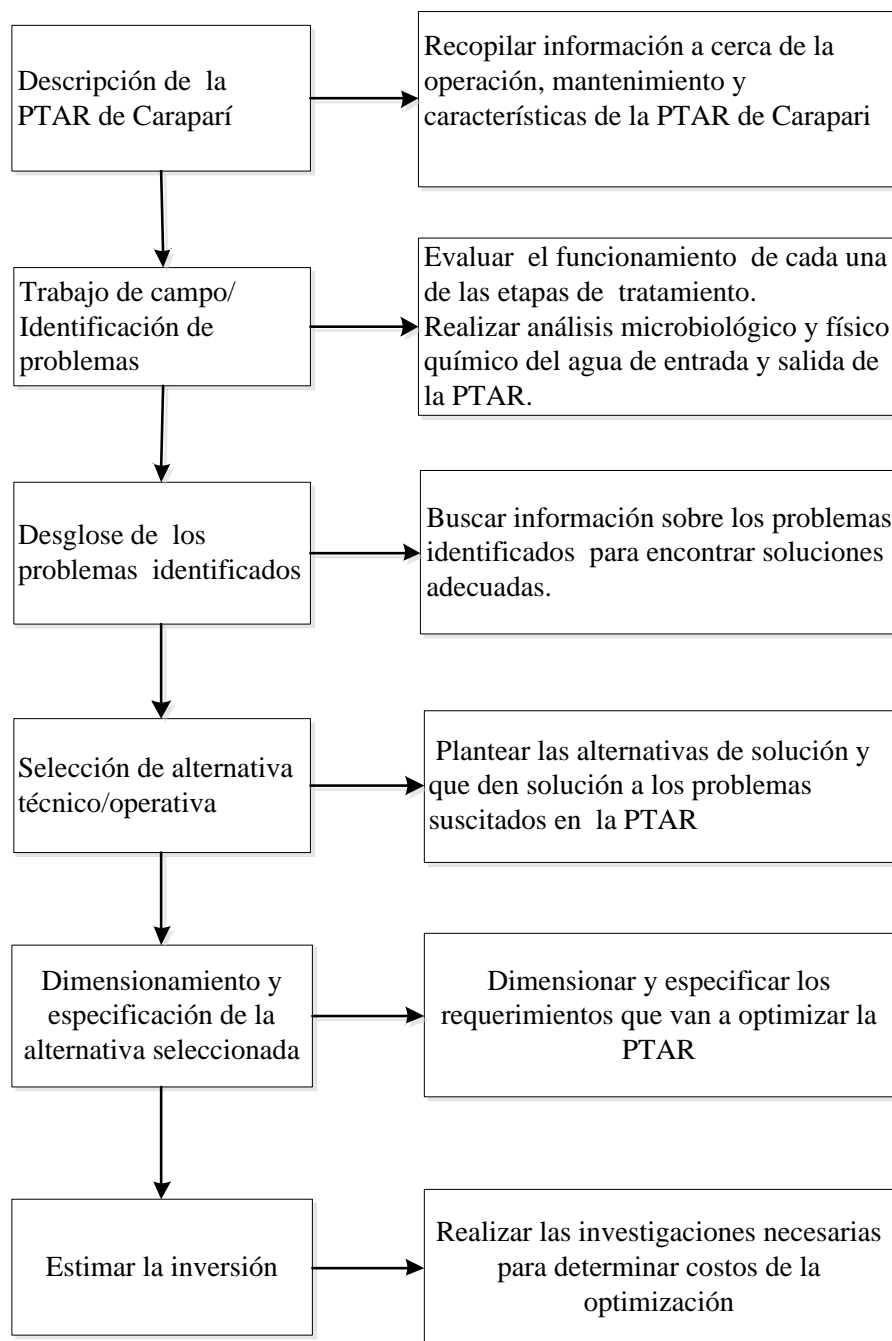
Descripción de la PTAR de Caraparí

Recopilar información a cerca de la operación, mantenimiento y características de la PTAR de Carapari

Trabajo de campo/ Identificación de problemas

Evaluar el funcionamiento de cada una de las etapas de tratamiento.
Realizar análisis microbiológico y físico químico del agua de entrada y salida de la PTAR.

Desglose de los problemas identificados

Buscar información sobre los problemas identificados para encontrar soluciones adecuadas.

Selección de alternativa técnico/operativa

Plantear las alternativas de solución y que den solución a los problemas suscitados en la PTAR

Dimensionamiento y especificación de la alternativa seleccionada

Dimensionar y especificar los requerimientos que van a optimizar la PTAR

Estimar la inversión

Realizar las investigaciones necesarias para determinar costos de la optimización